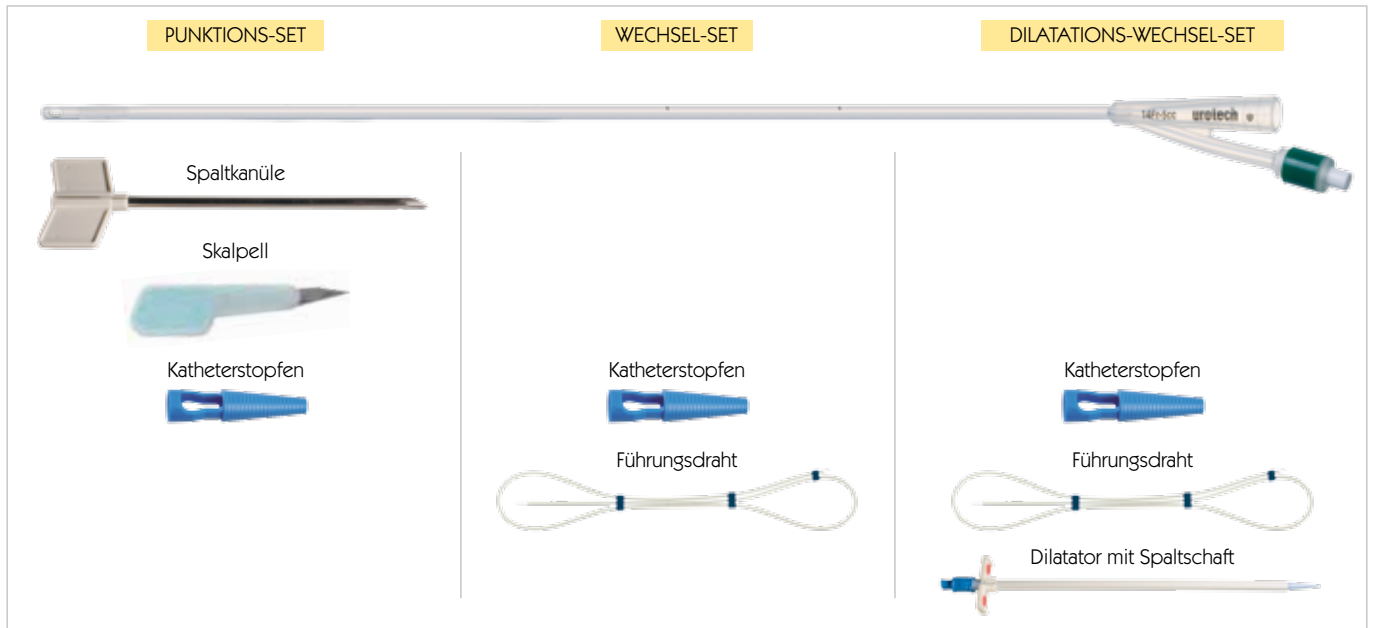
PUNKTIONS-SET

WECHSEL-SET

DILATATIONS-WECHSEL-SET

14Fr-5cc urotech

Spaltkanüle

Skalpell

Katheterstopfen

Katheterstopfen

Führungsdraht

Katheterstopfen

Führungsdraht

Dilatator mit Spaltschaft